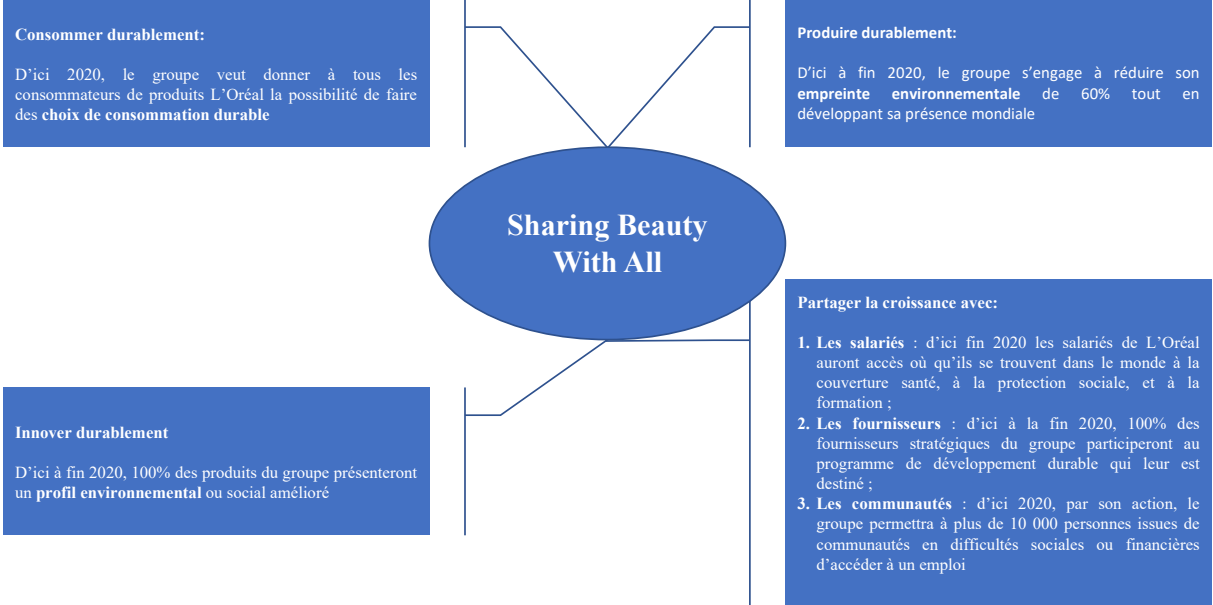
Consommer durablement:

D'ici 2020, le groupe veut donner à tous les consommateurs de produits L'Oréal la possibilité de faire des **choix de consommation durable**

Produire durablement:

D'ici à fin 2020, le groupe s'engage à réduire son **empreinte environnementale** de 60% tout en développant sa présence mondiale

Sharing Beauty With All

Partager la croissance avec:

1. **Les salariés** : d'ici fin 2020 les salariés de L'Oréal auront accès où qu'ils se trouvent dans le monde à la couverture santé, à la protection sociale, et à la formation ;
2. **Les fournisseurs** : d'ici à la fin 2020, 100% des fournisseurs stratégiques du groupe participeront au programme de développement durable qui leur est destiné ;
3. **Les communautés** : d'ici 2020, par son action, le groupe permettra à plus de 10 000 personnes issues de communautés en difficultés sociales ou financières d'accéder à un emploi

Innover durablement

D'ici à fin 2020, 100% des produits du groupe présenteront un **profil environnemental** ou social amélioré